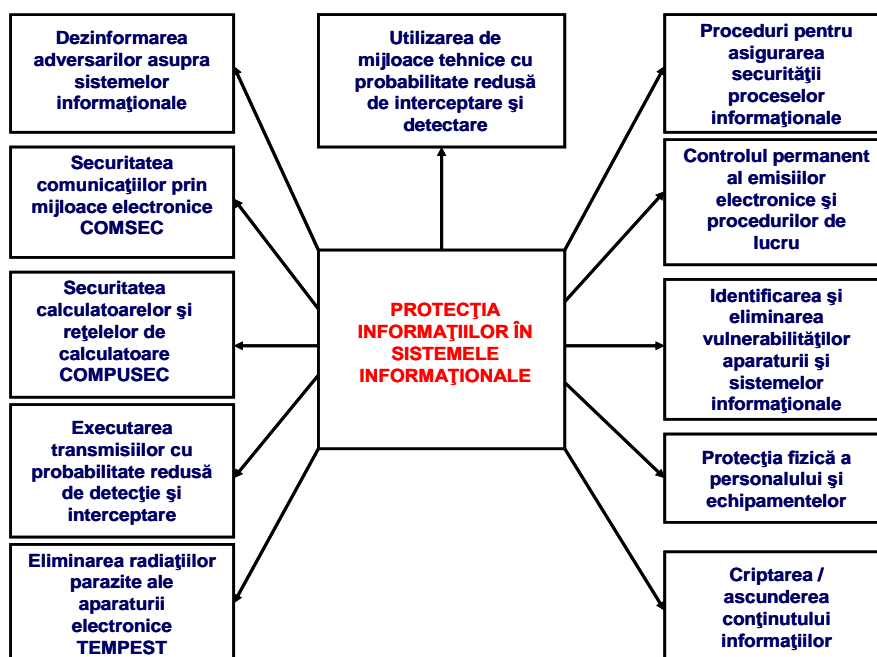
Dezinformarea adversarilor asupra sistemelor informaţionale

Utilizarea de mijloace tehnice cu probabilitate redusă de interceptare şi detectare

Proceduri pentru asigurarea securităţii proceselor informaţionale

Securitatea comunicaţiilor prin mijloace electronice COMSEC

Controlul permanent al emisiilor electronice şi procedurilor de lucru

Securitatea calculatoarelor şi reţelelor de calculatoare COMPUSEC

PROTECŢIA INFORMAŢIILOR ÎN SISTEMELE INFORMAŢIONALE

Identificarea şi eliminarea vulnerabilităţilor aparaturii şi sistemelor informaţionale

Executarea transmisiilor cu probabilitate redusă de detecţie şi interceptare

Protecţia fizică a personalului şi echipamentelor

Eliminarea radiaţiilor parazite ale aparaturii electronice TEMPEST

Criptarea / ascunderea conţinutului informaţiilor